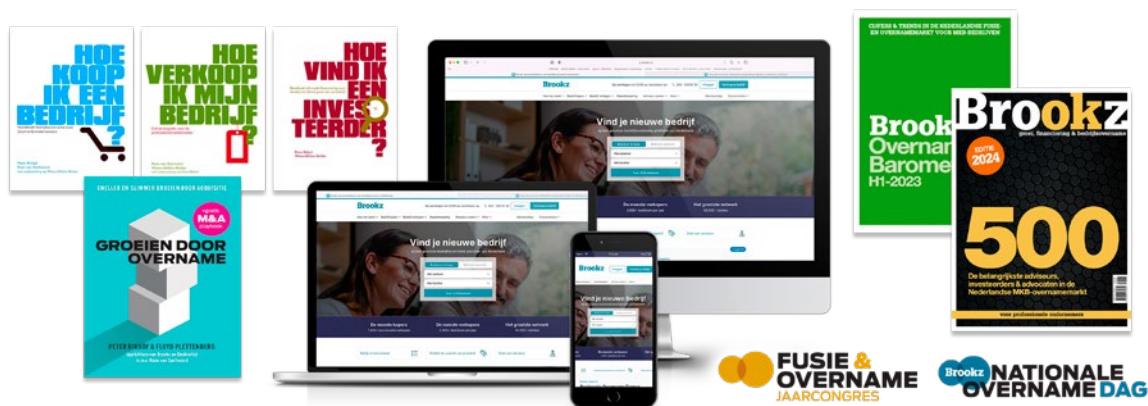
HOE KOOP IK EEN BEDRIJF?

HOE VERKOOP IK MIJN BEDRIJF?

HOE VIND IK EEN INVESTEERDER?

SNELLER EN SLIMMER GROEIEN DOOR ACQUISITIE

M&A playbook

GROEIEN DOOR OVERNAME

PETER BINSON & FLOYD PLETTENBERG

Brookz

Vind je nieuwe bedrijf

Vind je nieuwe bedrijf

Vind je nieuwe bedrijf

De meeste kopers

De meeste verkopers

Het grootste netwerk

CIJFERS & TRENDS IN DE NEDERLANDSE FUSIE- EN OVERNAMEMARKT VOOR MKB-BEDRIJVEN

Brookz Overname Barometer H1-2023

Brookz groei, financiering & bedrijfsovername

EDITIE 2024

500

De belangrijkste adviseurs, investeerders & advocaten in de Nederlandse MKB-overnamemarkt

FUSIE & OVERNAME JAARCONGRES

Brookz NATIONALE OVERNAME DAG